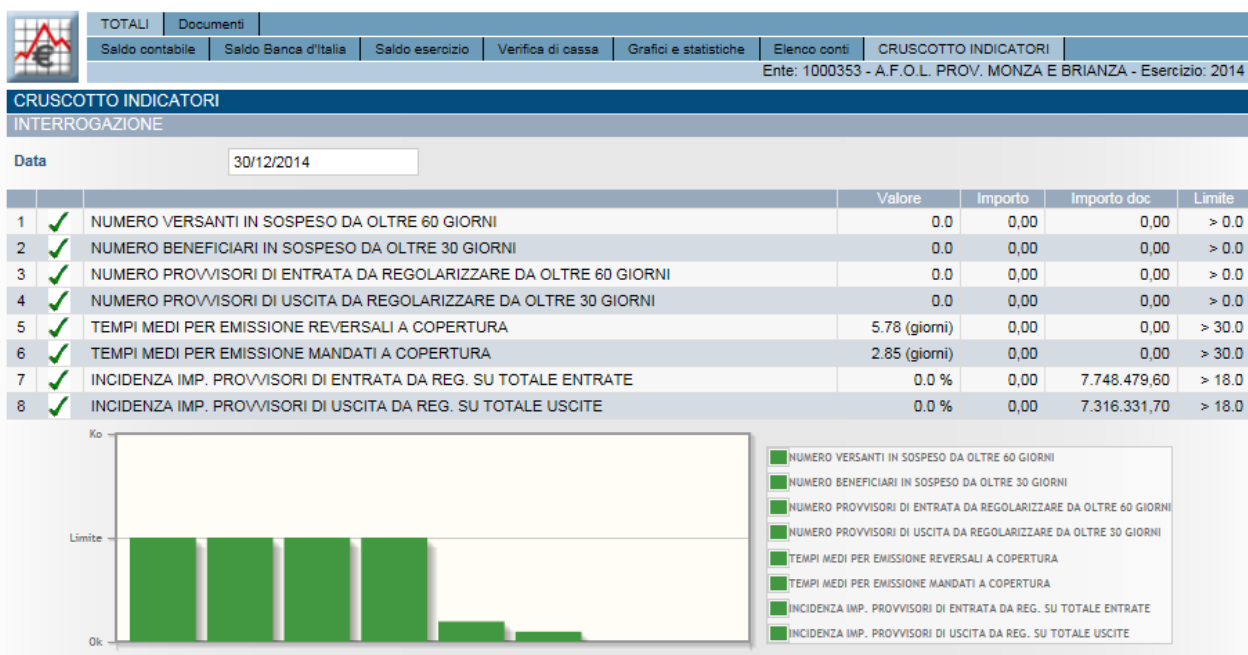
TOTALI | Documenti

Saldo contabile | Saldo Banca d'Italia | Saldo esercizio | Verifica di cassa | Grafici e statistiche | Elenco conti | CRUSCOTTO INDICATORI

Ente: 1000353 - A.F.O.L. PROV. MONZA E BRIANZA - Esercizio: 2014

CRUSCOTTO INDICATORI

INTERROGAZIONE

Data 30/12/2014

| | | | Valore | Importo | Importo doc | Limite |
|---|---|---|---|---|---|---|
| 1 | ✓ | NUMERO VERSANTI IN SOSPESO DA OLTRE 60 GIORNI | 0.0 | 0,00 | 0,00 | > 0.0 |
| 2 | ✓ | NUMERO BENEFICIARI IN SOSPESO DA OLTRE 30 GIORNI | 0.0 | 0,00 | 0,00 | > 0.0 |
| 3 | ✓ | NUMERO PROVVISORI DI ENTRATA DA REGOLARIZZARE DA OLTRE 60 GIORNI | 0.0 | 0,00 | 0,00 | > 0.0 |
| 4 | ✓ | NUMERO PROVVISORI DI USCITA DA REGOLARIZZARE DA OLTRE 30 GIORNI | 0.0 | 0,00 | 0,00 | > 0.0 |
| 5 | ✓ | TEMPI MEDI PER EMISSIONE REVERSALI A COPERTURA | 5.78 (giorni) | 0,00 | 0,00 | > 30.0 |
| 6 | ✓ | TEMPI MEDI PER EMISSIONE MANDATI A COPERTURA | 2.85 (giorni) | 0,00 | 0,00 | > 30.0 |
| 7 | ✓ | INCIDENZA IMP. PROVVISORI DI ENTRATA DA REG. SU TOTALE ENTRATE | 0.0 % | 0,00 | 7.748.479,60 | > 18.0 |
| 8 | ✓ | INCIDENZA IMP. PROVVISORI DI USCITA DA REG. SU TOTALE USCITE | 0.0 % | 0,00 | 7.316.331,70 | > 18.0 |

Ko
Limite
Ok

NUMERO VERSANTI IN SOSPESO DA OLTRE 60 GIORNI
NUMERO BENEFICIARI IN SOSPESO DA OLTRE 30 GIORNI
NUMERO PROVVISORI DI ENTRATA DA REGOLARIZZARE DA OLTRE 60 GIORNI
NUMERO PROVVISORI DI USCITA DA REGOLARIZZARE DA OLTRE 30 GIORNI
TEMPI MEDI PER EMISSIONE REVERSALI A COPERTURA
TEMPI MEDI PER EMISSIONE MANDATI A COPERTURA
INCIDENZA IMP. PROVVISORI DI ENTRATA DA REG. SU TOTALE ENTRATE
INCIDENZA IMP. PROVVISORI DI USCITA DA REG. SU TOTALE USCITE